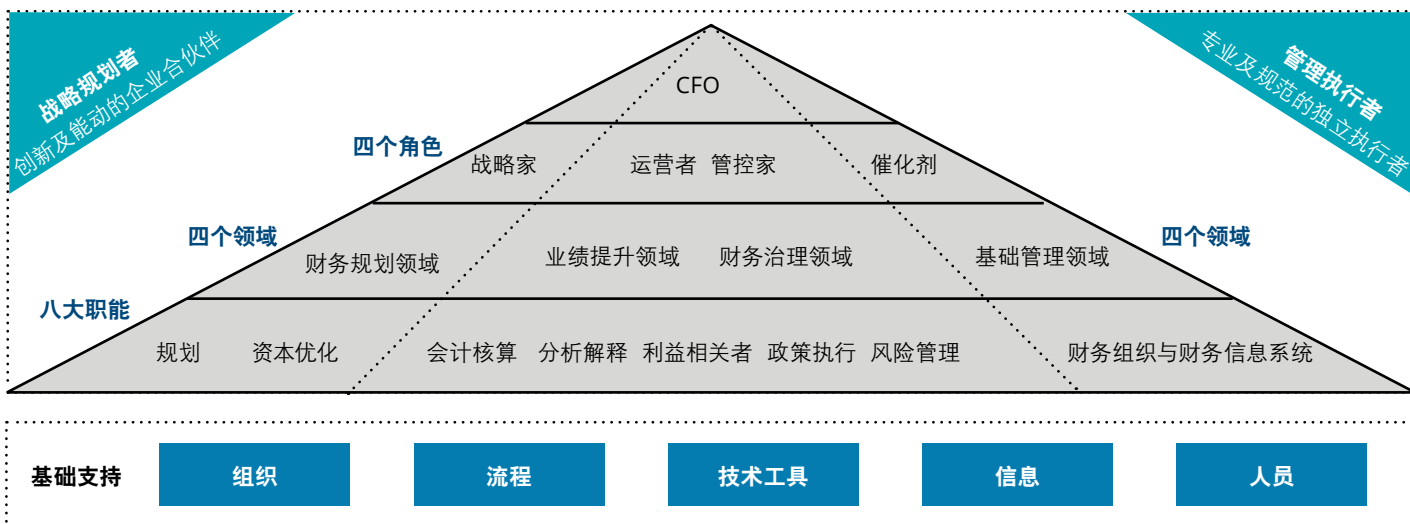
战略规划者
创新及能动的企业合伙伴

管理执行者
专业及规范的独立执行者

CFO

四个角色
战略家
运营者 管控家
催化剂

四个领域
财务规划领域
业绩提升领域 财务治理领域
基础管理领域
四个领域

八大职能
规划 资本优化
会计核算 分析解释 利益相关者 政策执行 风险管理
财务组织与财务信息系统

基础支持
组织
流程
技术工具
信息
人员